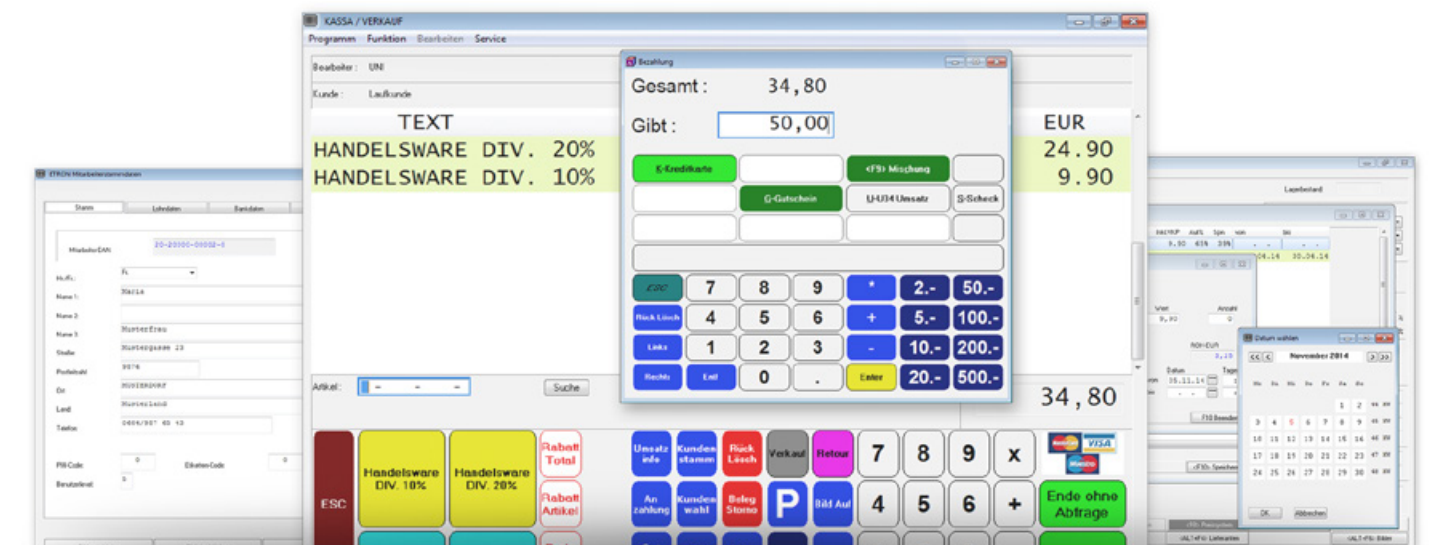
KASSA / VERKAUF

Programm Funktion Bearbeiten Service

Bearbeiter: UNI

Kunde: Laufkunde

TEXT

EUR

HANDELSWARE DIV. 20% 24.90

HANDELSWARE DIV. 10% 9.90

Artikel:

Suche

34,80

Bezahlung

Gesamt : 34,80

Gibt : 50,00

K-Kreditkarte

<F9> Mischung

G-Gutschein

U-U34 Umsatz

S-Scheck

ESC 7 8 9 * 2.- 50.-

Rück Lösch 4 5 6 + 5.- 100.-

Links 1 2 3 - 10.- 200.-

Rechts Entf 0 . Enter 20.- 500.-

ESC

Handelsware DIV. 10%

Handelsware DIV. 20%

Rabatt Total

Rabatt Artikel

Umsatz info

Kunden stamm

Rück Lösch

Verkauf

Retour

7 8 9 x

An zahlung

Kunden wahl

Beleg Storno

P

Bild Auf

4 5 6 +

Ende ohne Abfrage

ETRON Mitarbeiterstammdaten

Stamm Lohndaten Bankdaten

MitarbeiterEAN: 20-20000-00002-0

Anrede: Fr.

Name 1: Maria

Name 2:

Name 3: Musterfrau

Straße: Mustergasse 23

Postleitzahl: 9876

Ort: Musterdorf

Land: Musterland

Telefon: 0606/987 65 43

PW-Code: 0

Etiketten-Code: 0

Benutzerlevel: 5

Lagerbestand

EK/VKP Aufš. Spn von bis

9.90 65% 39%

04.14 30.04.14

Wert Anzahl

9,90 0

RCH-EUR

Datum Tage

05.11.14

F10 Beenden

<F9> Speichern

Datum wählen

November 2014

Mo Di Mi Do Fr Sa So

1 2 44

3 4 5 6 7 8 9 45

10 11 12 13 14 15 16 46

17 18 19 20 21 22 23 47

24 25 26 27 28 29 30 48

OK Abbrechen

<ALT+F4> Lieferanten

<ALT+F6> Etiketten